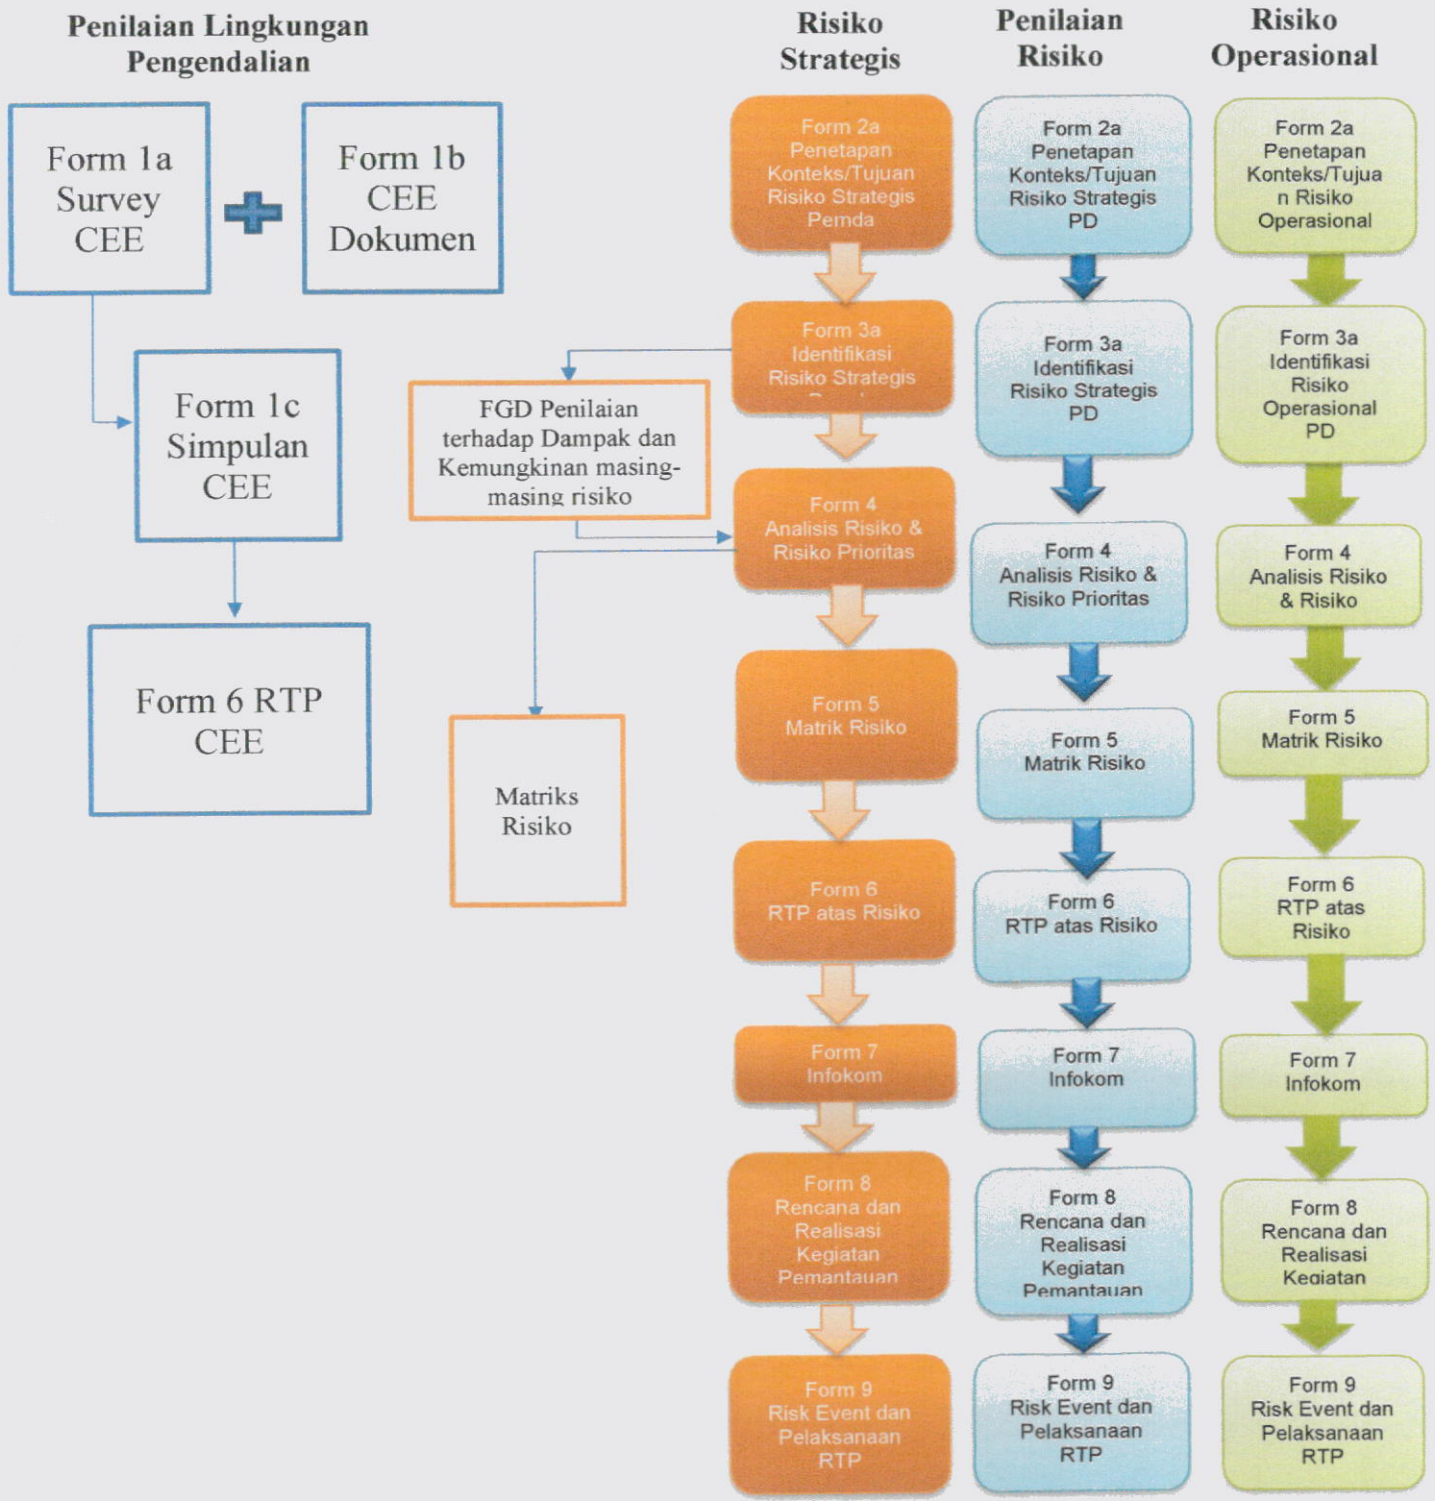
Penilaian Lingkungan Pengendalian

Form 1a Survey CEE

Form 1b CEE Dokumen

Form 1c Simpulan CEE

Form 6 RTP CEE

FGD Penilaian terhadap Dampak dan Kemungkinan masing-masing risiko

Matriks Risiko

Risiko Strategis

Form 2a Penetapan Konteks/Tujuan Risiko Strategis Pemda

Form 3a Identifikasi Risiko Strategis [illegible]

Form 4 Analisis Risiko & Risiko Prioritas

Form 5 Matrik Risiko

Form 6 RTP atas Risiko

Form 7 Infokom

Form 8 Rencana dan Realisasi Kegiatan Pemantauan

Form 9 Risk Event dan Pelaksanaan RTP

Penilaian Risiko

Form 2a Penetapan Konteks/Tujuan Risiko Strategis PD

Form 3a Identifikasi Risiko Strategis PD

Form 4 Analisis Risiko & Risiko Prioritas

Form 5 Matrik Risiko

Form 6 RTP atas Risiko

Form 7 Infokom

Form 8 Rencana dan Realisasi Kegiatan Pemantauan

Form 9 Risk Event dan Pelaksanaan RTP

Risiko Operasional

Form 2a Penetapan Konteks/Tujuan Risiko Operasional

Form 3a Identifikasi Risiko Operasional PD

Form 4 Analisis Risiko & Risiko

Form 5 Matrik Risiko

Form 6 RTP atas Risiko

Form 7 Infokom

Form 8 Rencana dan Realisasi Kegiatan

Form 9 Risk Event dan Pelaksanaan RTP